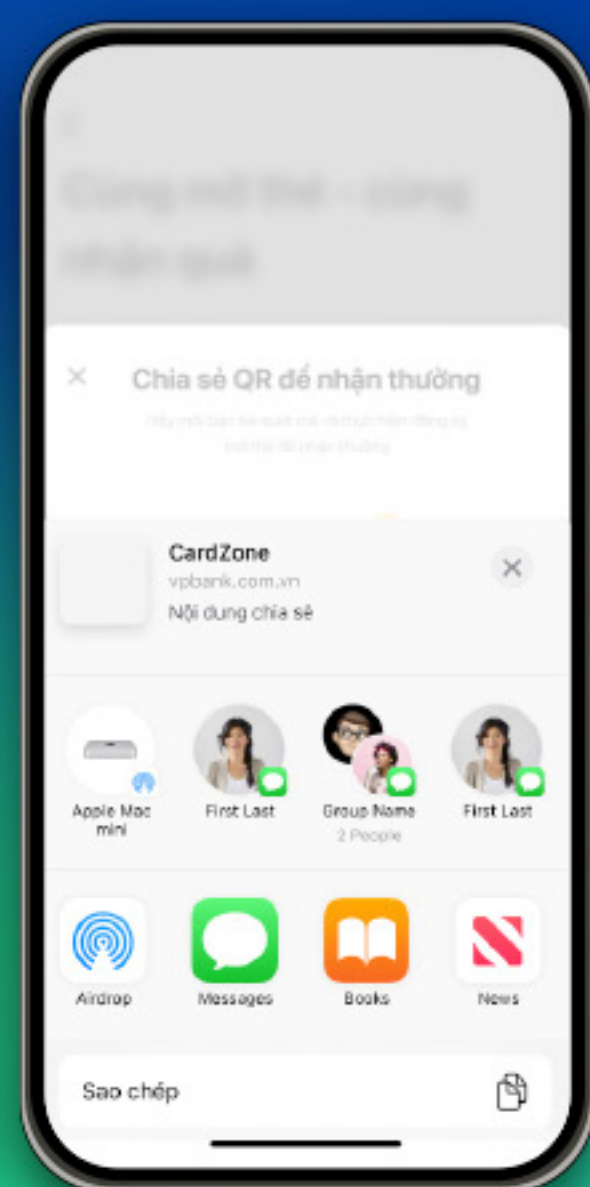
Cùng mở thẻ - cùng nhận quà

×

Chia sẻ QR để nhận thưởng

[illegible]

CardZone
vpbank.com.vn
Nội dung chia sẻ

Apple Mac mini

First Last

Group Name
2 People

First Last

Airdrop

Messages

Books

News

Sao chép